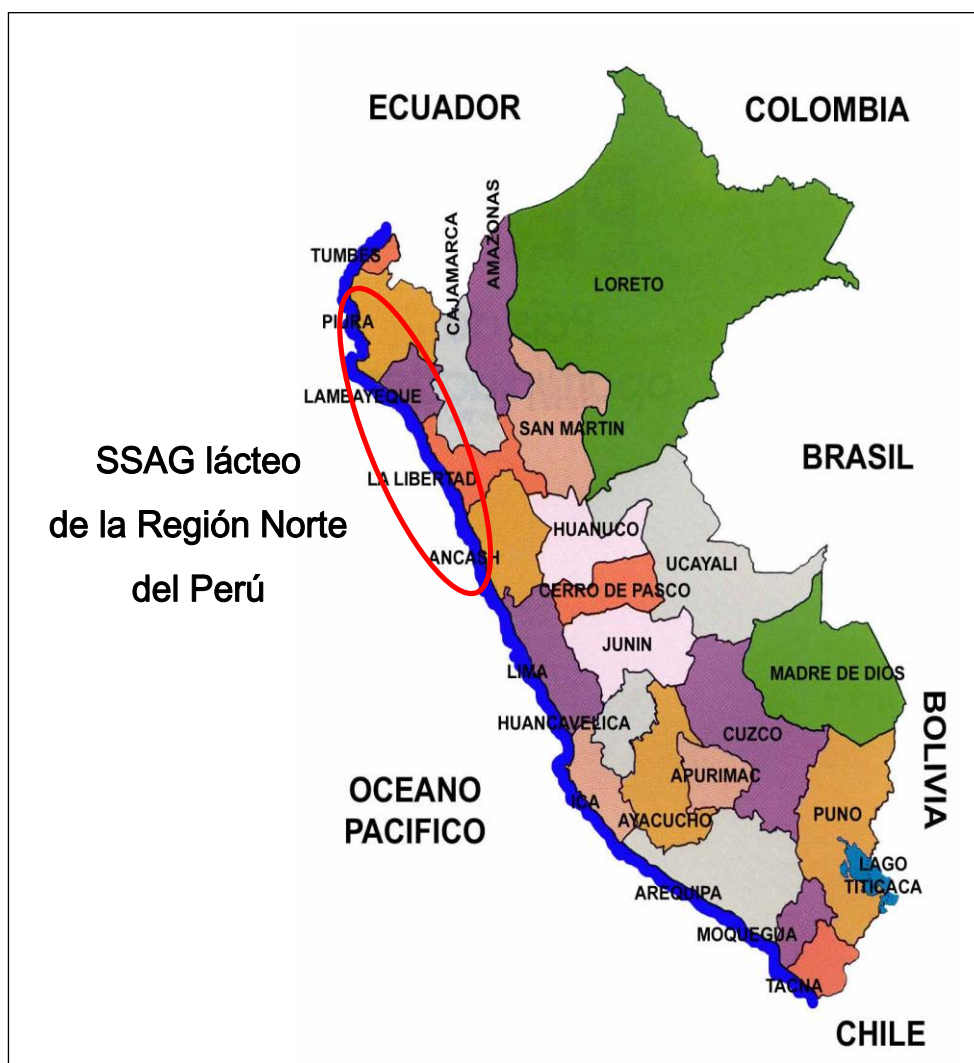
ECUADOR

COLOMBIA

AMAZONAS

CAJAMARCA

TUMBES

LORETO

PIURA

LAMBAYEQUE

SAN MARTIN

SSAG lácteo de la Región Norte del Perú

BRASIL

LA LIBERTAD

HUANUCO

ANCASH

UCAYALI

CERRO DE PASCO

JUNIN

LIMA

MADRE DE DIOS

BOLIVIA

HUANCAVELICA

CUZCO

OCEANO PACIFICO

APURIMAC

ICA

AYACUCHO

PUNO

LAGO TITICACA

AREQUIPA

MOQUEGUA

TACNA

CHILE